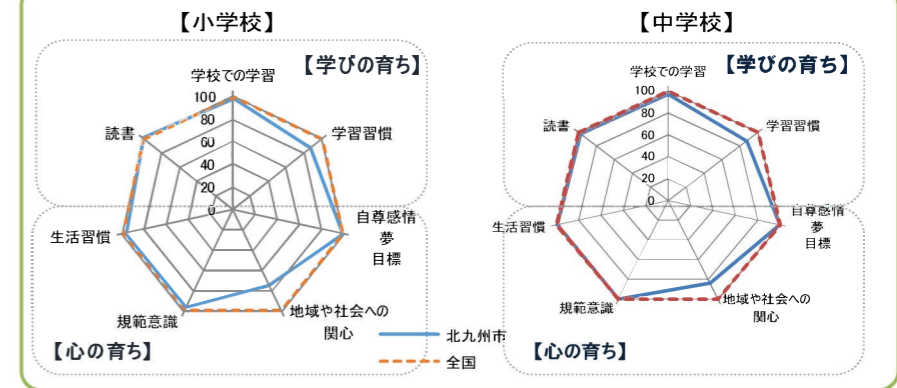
【小学校】

【学びの育ち】

学校での学習

100
80
60
40
20
0

学習習慣

読書

自尊感情
夢
目標

生活習慣

規範意識

地域や社会への関心

【心の育ち】

北九州市

全国

【中学校】

【学びの育ち】

学校での学習

100
80
60
40
20
0

学習習慣

読書

自尊感情
夢
目標

生活習慣

規範意識

地域や社会への関心

【心の育ち】